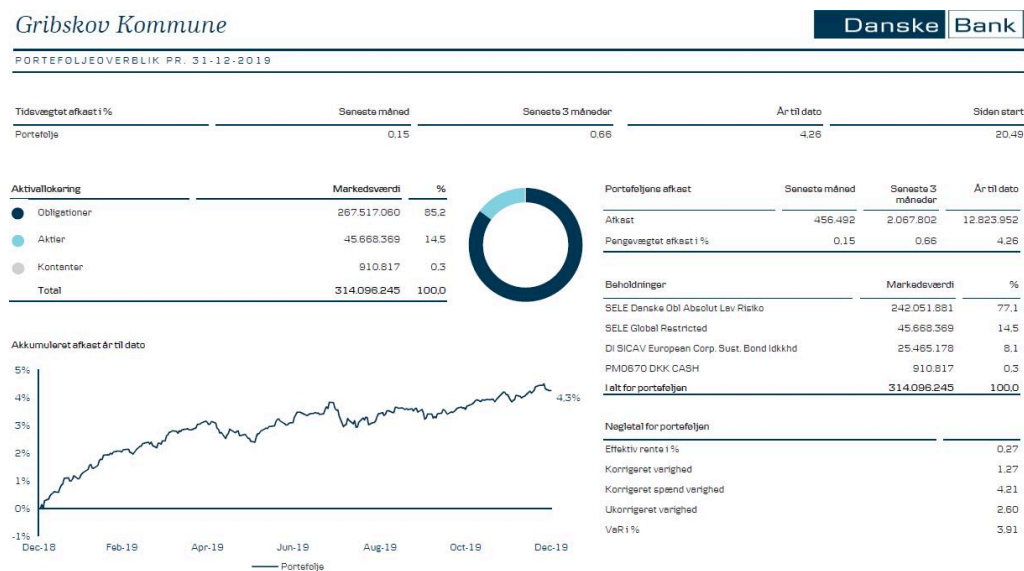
Gribskov Kommune

Danske Bank

PORTEFØLJEOVERBLIK PR. 31-12-2019

| Tidsvægtet afkast i % | Seneste måned | Seneste 3 måneder | År til dato | Siden start |
|---|---|---|---|---|
| Portefølje | 0,15 | 0,66 | 4,26 | 20,49 |

| Aktivallokering | Markedsværdi | % |
|---|---|---|
| Obligationer | 267.517.060 | 85,2 |
| Aktier | 45.668.369 | 14,5 |
| Kontanter | 910.817 | 0,3 |
| Total | 314.096.245 | 100,0 |

| Porteføljens afkast | Seneste måned | Seneste 3 måneder | År til dato |
|---|---|---|---|
| Afkast | 456.492 | 2.067.802 | 12.823.952 |
| Pengevægtet afkast i % | 0,15 | 0,66 | 4,26 |

| Beholdninger | Markedsværdi | % |
|---|---|---|
| SELE Danske Obl Absolut Lav Risiko | 242.051.881 | 77,1 |
| SELE Global Restricted | 45.668.369 | 14,5 |
| DI SICAV European Corp. Sust. Bond Idkkhd | 25.465.178 | 8,1 |
| PM0670 DKK CASH | 910.817 | 0,3 |
| I alt for porteføljen | 314.096.245 | 100,0 |

Akkumuleret afkast år til dato

5%
4%
3%
2%
1%
0%
-1%
4,3%
Dec-18 Feb-19 Apr-19 Jun-19 Aug-19 Oct-19 Dec-19
Portefølje

| Nøgletal for porteføljen | |
|---|---|
| Effektiv rente i % | 0,27 |
| Korrigeret varighed | 1,27 |
| Korrigeret spænd varighed | 4,21 |
| Ukorrigeret varighed | 2,60 |
| VaR i % | 3,91 |